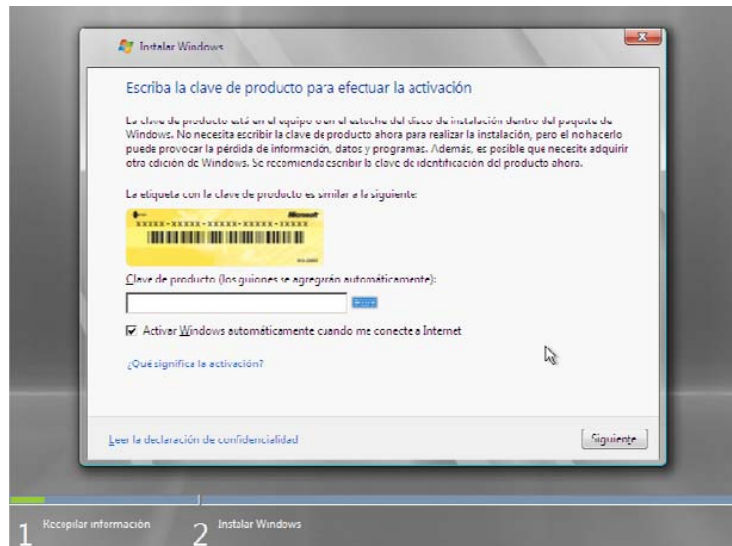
Instalar Windows

Escriba la clave de producto para efectuar la activación

La clave de producto está en el equipo o en el estuche del disco de instalación dentro del paquete de Windows. No necesita escribir la clave de producto ahora para realizar la instalación, pero el no hacerlo puede provocar la pérdida de información, datos y programas. Además, es posible que necesite adquirir otra edición de Windows. Se recomienda escribir la clave de identificación del producto ahora.

La etiqueta con la clave de producto es similar a la siguiente:

Microsoft
XXXXX-XXXXX-XXXXX-XXXXX-XXXXX

Clave de producto (los guiones se agregarán automáticamente):

☑ Activar Windows automáticamente cuando me conecte a Internet

¿Qué significa la activación?

Leer la declaración de confidencialidad

Siguiente

1 Recopilar información

2 Instalar Windows